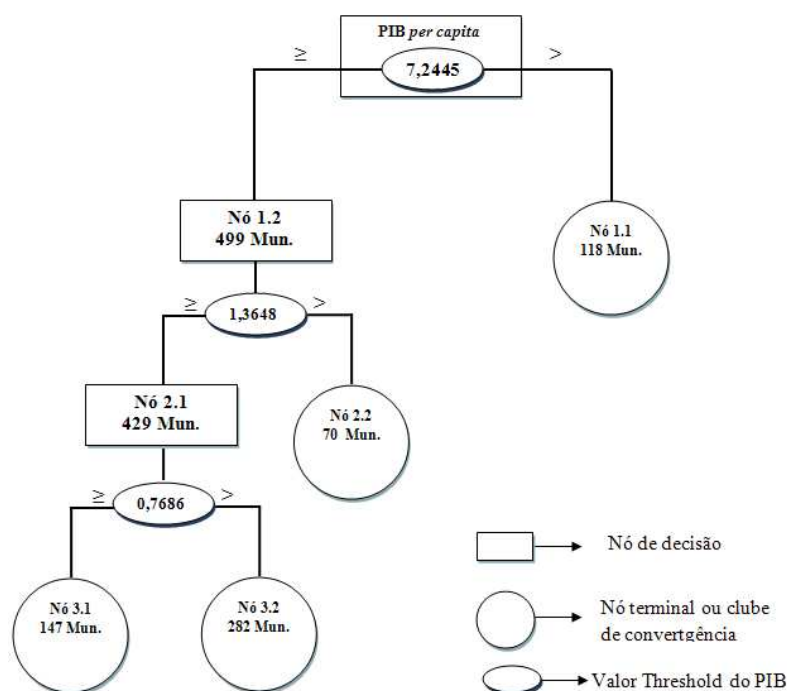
PIB *per capita*

$\geq$ 7,2445 >

Nó 1.2
499 Mun.

Nó 1.1
118 Mun.

$\geq$ 1,3648 >

Nó 2.1
429 Mun.

Nó 2.2
70 Mun.

$\geq$ 0,7686 >

Nó 3.1
147 Mun.

Nó 3.2
282 Mun.

Nó de decisão

Nó terminal ou clube de convertgência

Valor Threshold do PIB